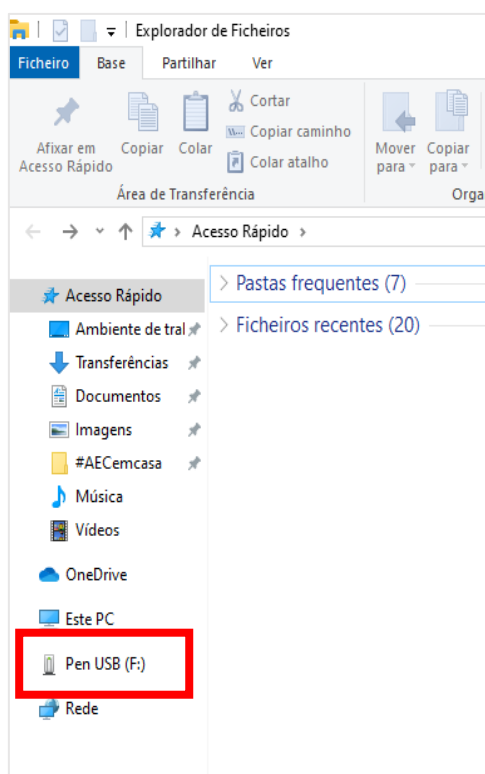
Explorador de Ficheiros

Ficheiro | Base | Partilhar | Ver

Afixar em Acesso Rápido
Copiar
Colar
Cortar
Copiar caminho
Colar atalho
Área de Transferência

Mover para
Copiar para
Orga

Acesso Rápido >

Acesso Rápido
Ambiente de tral
Transferências
Documentos
Imagens
#AECemcasa
Música
Vídeos
OneDrive
Este PC
Pen USB (F:)
Rede

> Pastas frequentes (7)
> Ficheiros recentes (20)